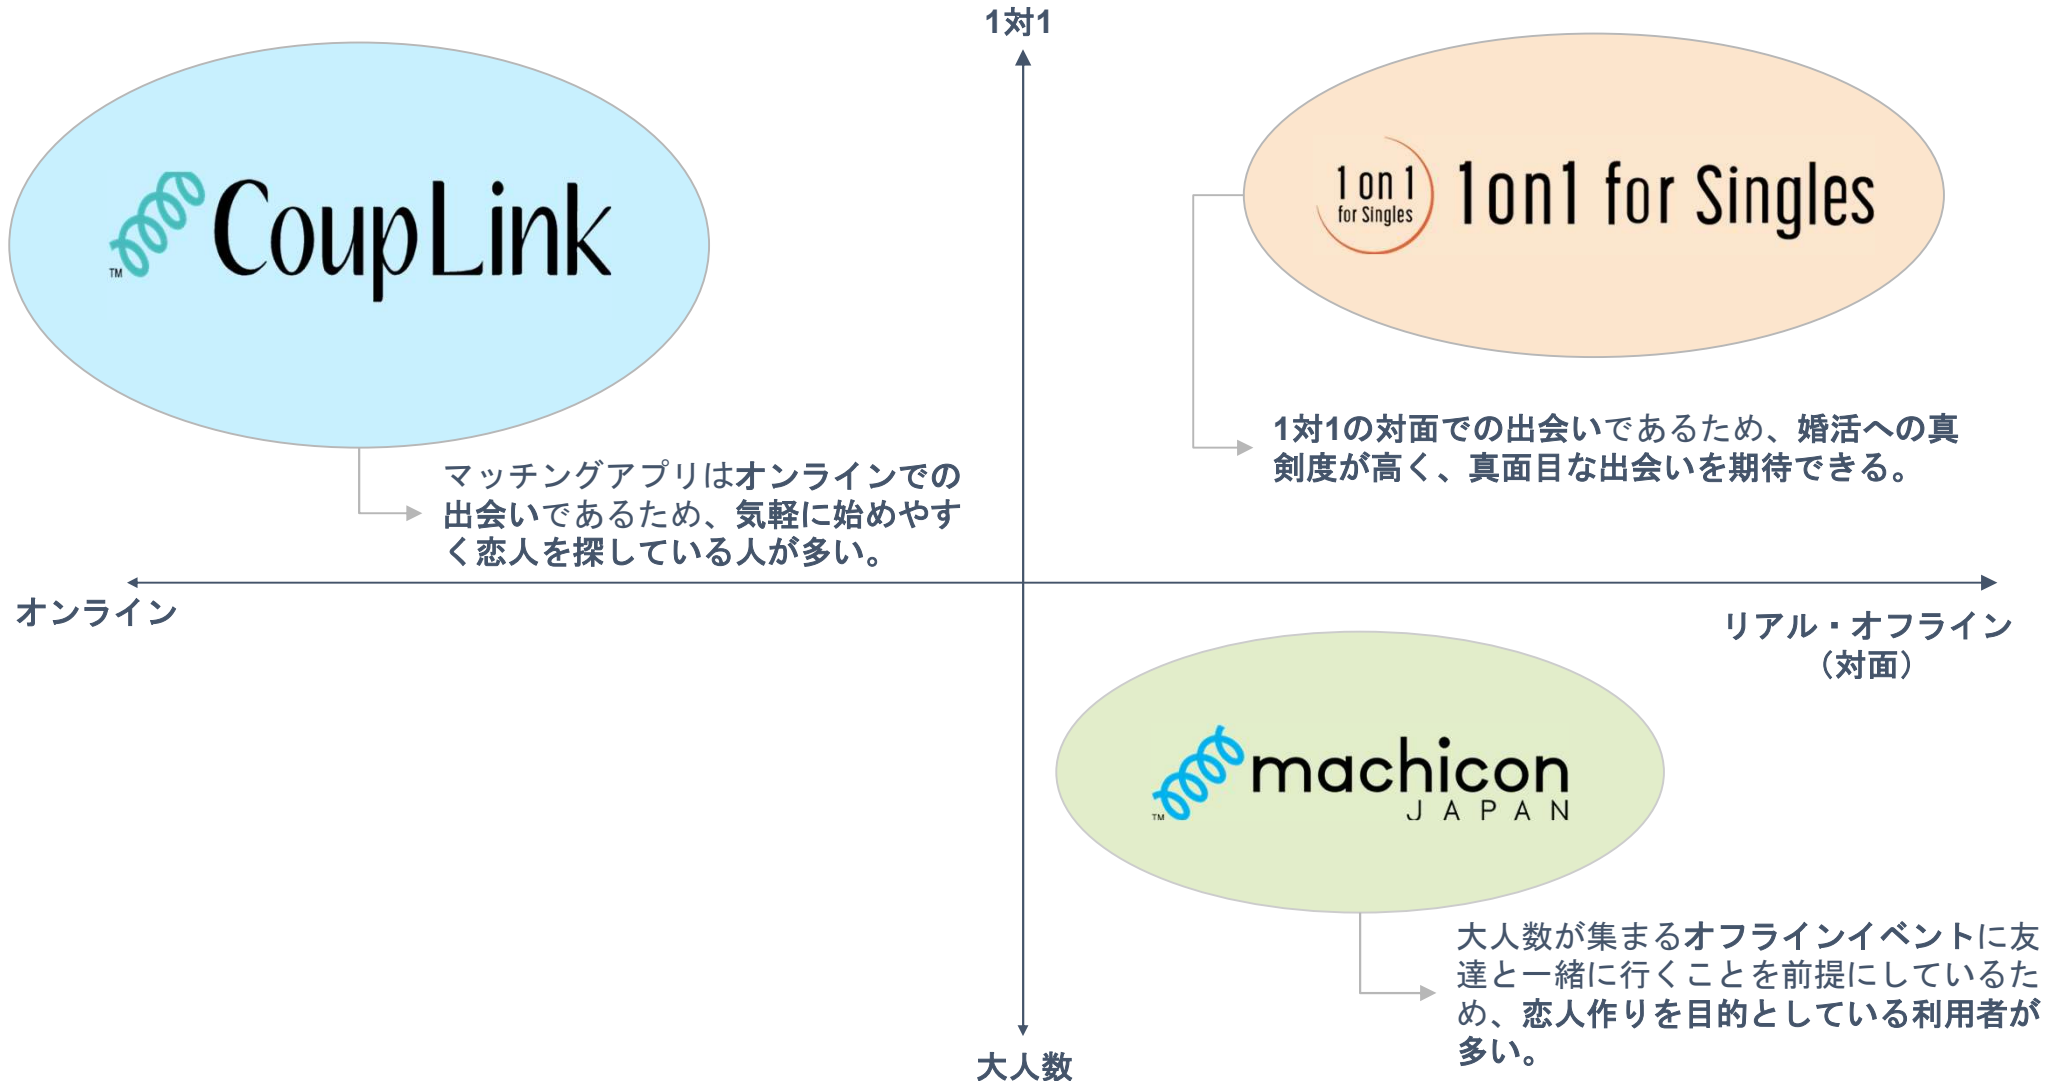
1対1

CoupLink

1on1 for Singles

1on1 for Singles

1対1の対面での出会いであるため、婚活への真剣度が高く、真面目な出会いを期待できる。

マッチングアプリはオンラインでの出会いであるため、気軽に始めやすく恋人を探している人が多い。

オンライン

リアル・オフライン（対面）

machicon JAPAN

大人数が集まるオフラインイベントに友達と一緒に行くことを前提にしているため、恋人作りを目的としている利用者が多い。

大人数